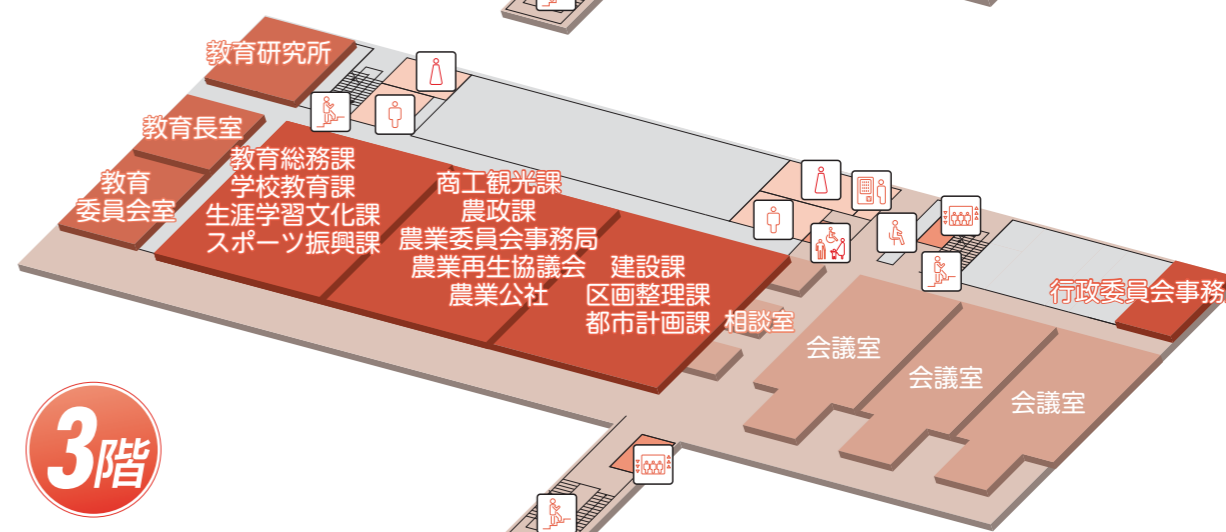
教育研究所

教育長室

教育
委員会室

教育総務課
学校教育課
生涯学習文化課
スポーツ振興課

商工観光課
農政課
農業委員会事務局
農業再生協議会
農業公社

建設課
区画整理課
都市計画課

相談室

会議室

会議室

会議室

行政委員会事務

3階